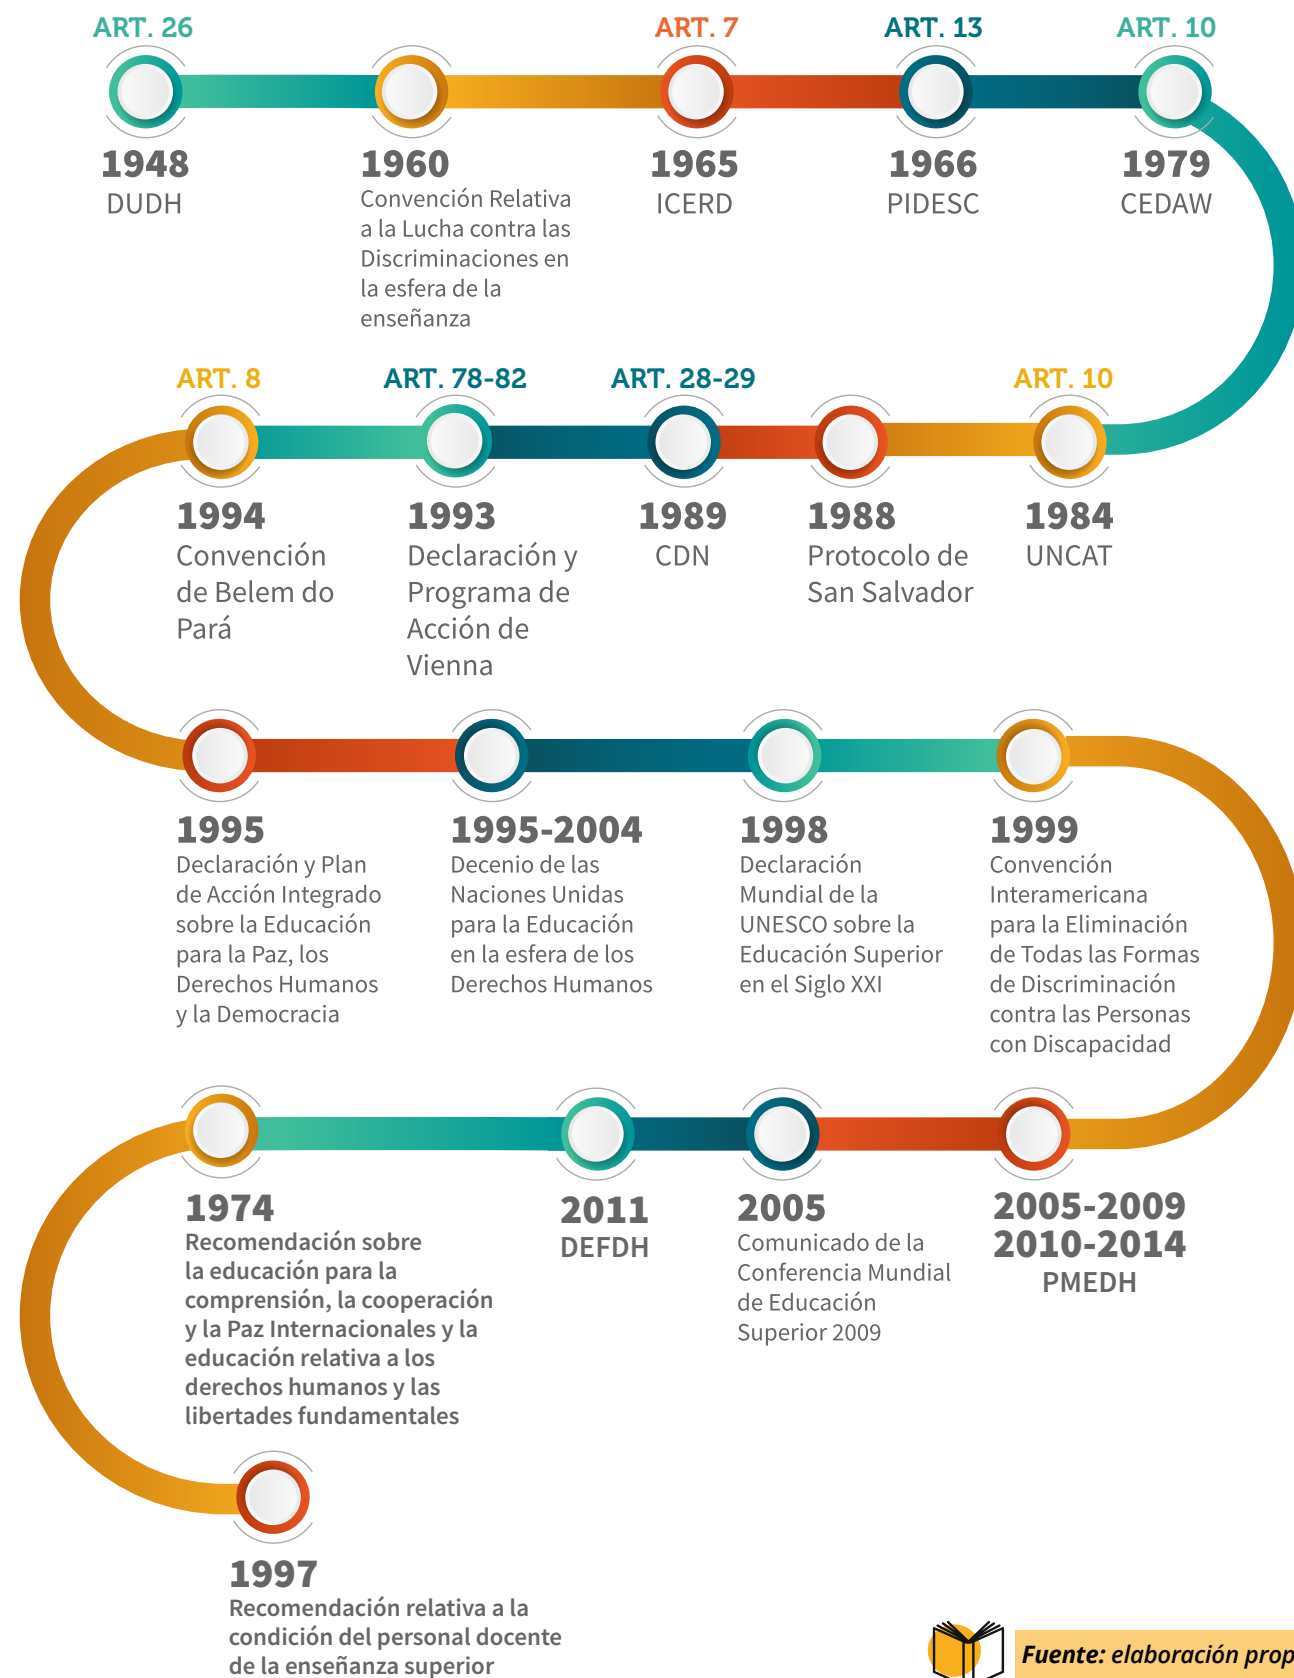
ART. 26
1948
DUDH

1960
Convención Relativa a la Lucha contra las Discriminaciones en la esfera de la enseñanza

ART. 7
1965
ICERD

ART. 13
1966
PIDESC

ART. 10
1979
CEDAW

ART. 8
1994
Convención de Belem do Pará

ART. 78-82
1993
Declaración y Programa de Acción de Vienna

ART. 28-29
1989
CDN

1988
Protocolo de San Salvador

ART. 10
1984
UNCAT

1995
Declaración y Plan de Acción Integrado sobre la Educación para la Paz, los Derechos Humanos y la Democracia

1995-2004
Decenio de las Naciones Unidas para la Educación en la esfera de los Derechos Humanos

1998
Declaración Mundial de la UNESCO sobre la Educación Superior en el Siglo XXI

1999
Convención Interamericana para la Eliminación de Todas las Formas de Discriminación contra las Personas con Discapacidad

1974
Recomendación sobre la educación para la comprensión, la cooperación y la Paz Internacionales y la educación relativa a los derechos humanos y las libertades fundamentales

2011
DEFDH

2005
Comunicado de la Conferencia Mundial de Educación Superior 2009

2005-2009
2010-2014
PMEDH

1997
Recomendación relativa a la condición del personal docente de la enseñanza superior

Fuente: elaboración prop